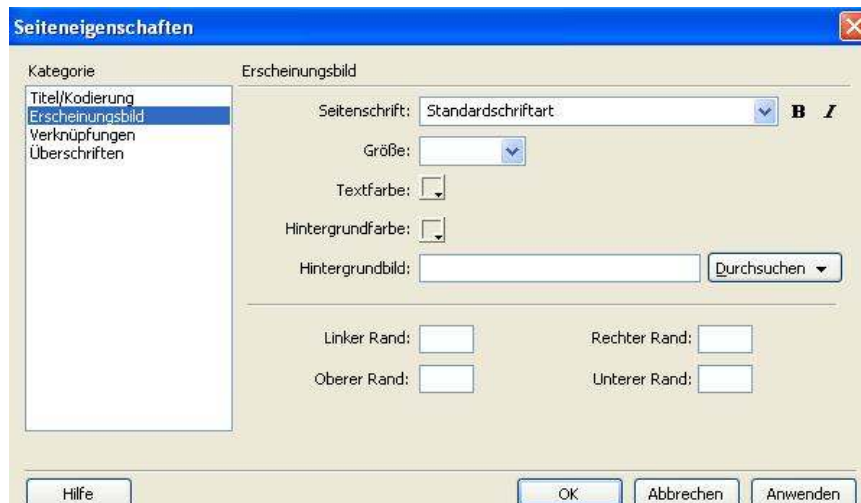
Seiteneigenschaften

Kategorie
Titel/Kodierung
Erscheinungsbild
Verknüpfungen
Überschriften

Erscheinungsbild

Seitenschrift: Standardschriftart B I

Größe:

Textfarbe:

Hintergrundfarbe:

Hintergrundbild: Durchsuchen

Linker Rand: Rechter Rand:

Oberer Rand: Unterer Rand:

Hilfe OK Abbrechen Anwenden